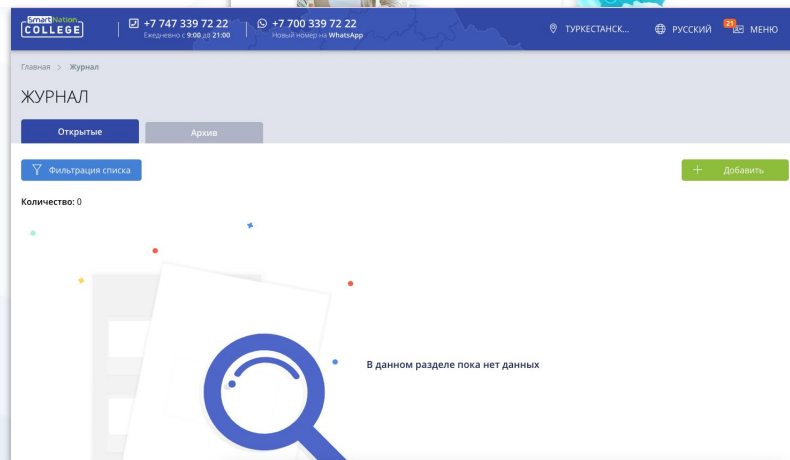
Smart Nation COLLEGE

+7 747 339 72 22
Ежедневно с 9:00 до 21:00

+7 700 339 72 22
Новый номер на WhatsApp

ТУРКЕСТАНСК...

РУССКИЙ

21 МЕНЮ

Главная > Журнал

ЖУРНАЛ

Открытые

Архив

Фильтрация списка

+ Добавить

Количество: 0

В данном разделе пока нет данных